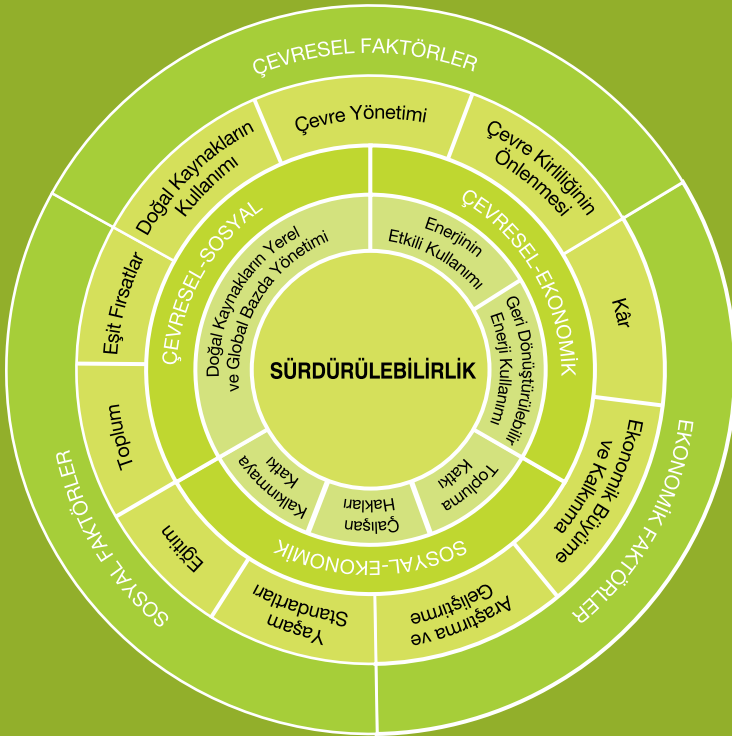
ÇEVRESEL FAKTÖRLER

Doğal Kaynakların Kullanımı

Çevre Yönetimi

Çevre Kirliliğinin Önlenmesi

ÇEVRESEL-SOSYAL

ÇEVRESEL-EKONOMİK

Doğal Kaynakların Yerel ve Global Bazda Yönetimi

Enerjinin Etkili Kullanımı

Geri Dönüştürülebilir Enerji Kullanımı

SÜRDÜRÜLEBİLİRLİK

Eşit Fırsatlar

Kâr

Toplum

Kalkınmaya Katkı

Çalışan Hakları

Topluma Katkı

Ekonomik Büyüme ve Kalkınma

SOSYAL-EKONOMİK

Eğitim

Yaşam Standartları

Araştırma ve Geliştirme

SOSYAL FAKTÖRLER

EKONOMİK FAKTÖRLER